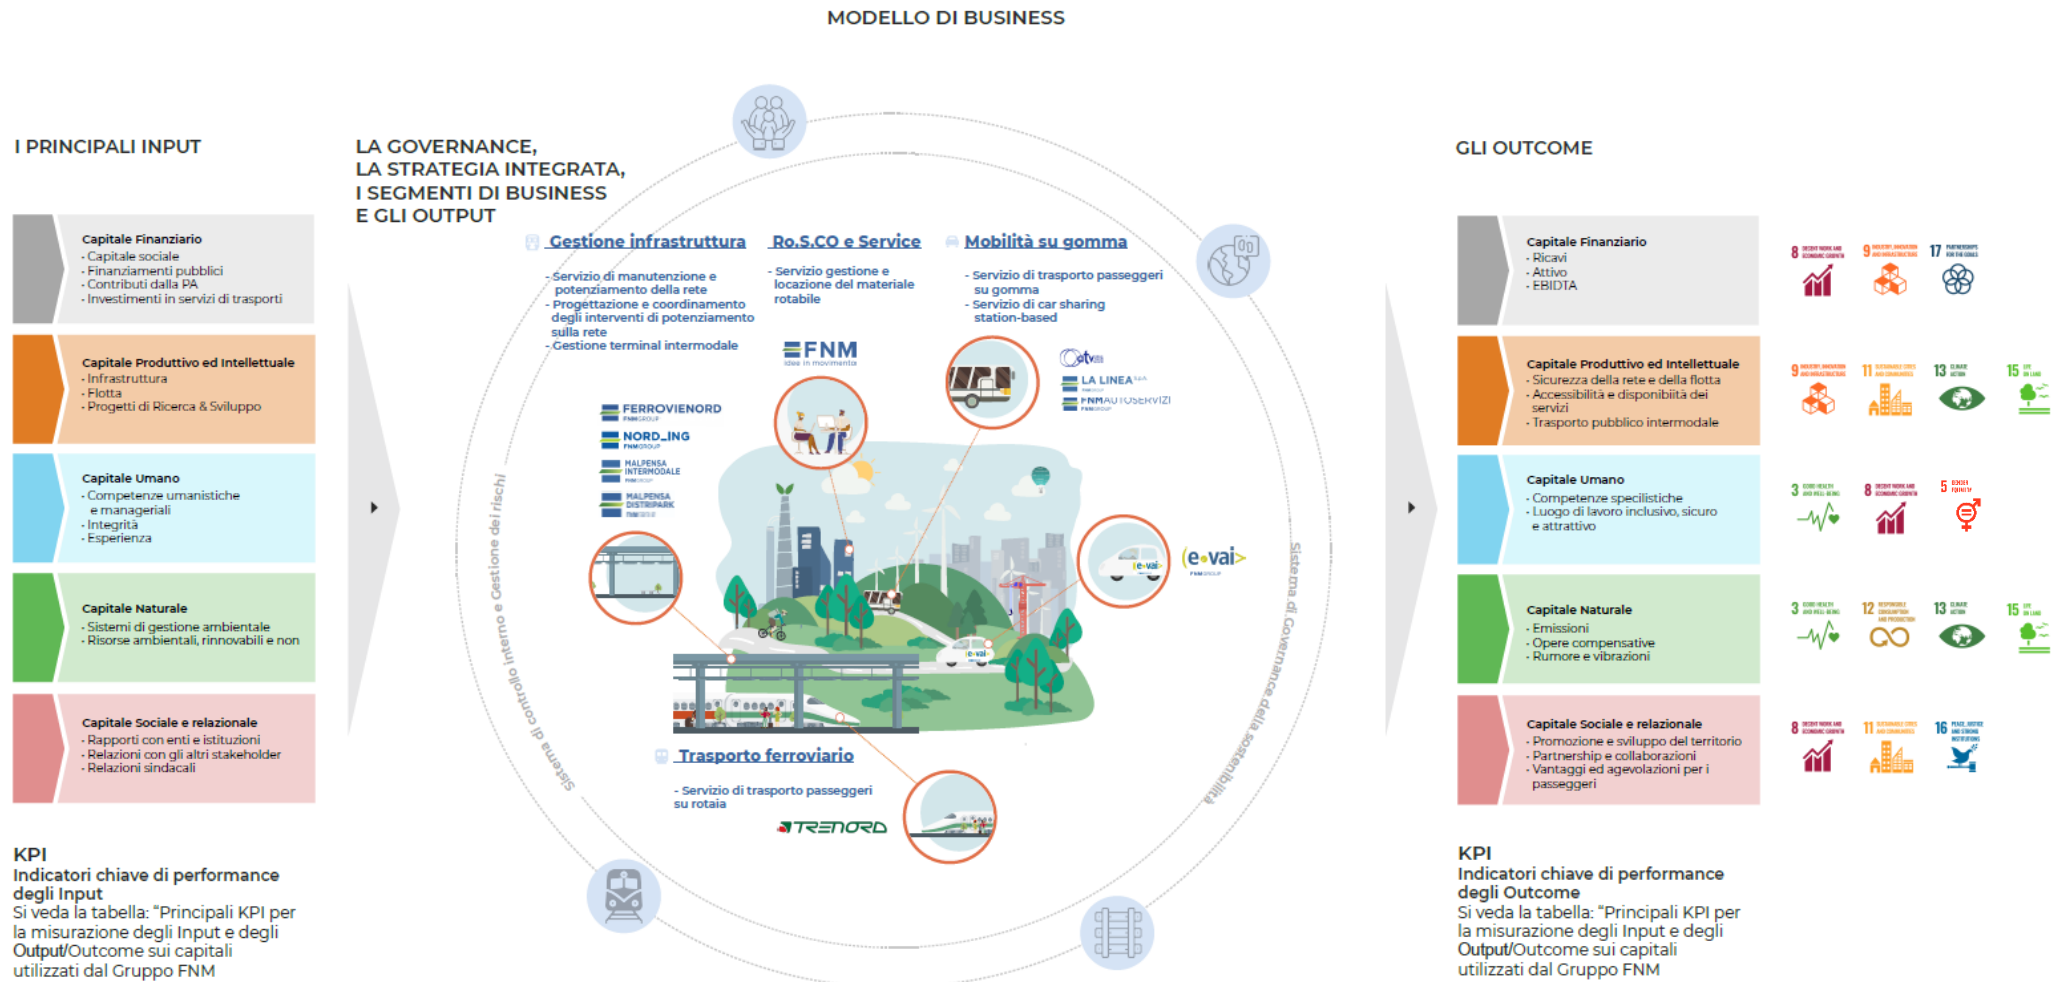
MODELLO DI BUSINESS

I PRINCIPALI INPUT

Capitale Finanziario
- Capitale sociale
- Finanziamenti pubblici
- Contributi dalla PA
- Investimenti in servizi di trasporti

Capitale Produttivo ed Intellettuale
- Infrastruttura
- Flotta
- Progetti di Ricerca & Sviluppo

Capitale Umano
- Competenze umanistiche e manageriali
- Integrità
- Esperienza

Capitale Naturale
- Sistemi di gestione ambientale
- Risorse ambientali, rinnovabili e non

Capitale Sociale e relazionale
- Rapporti con enti e istituzioni
- Relazioni con gli altri stakeholder
- Relazioni sindacali

KPI
Indicatori chiave di performance degli Input
Si veda la tabella: "Principali KPI per la misurazione degli Input e degli Output/Outcome sui capitali utilizzati dal Gruppo FNM

LA GOVERNANCE, LA STRATEGIA INTEGRATA, I SEGMENTI DI BUSINESS E GLI OUTPUT

Gestione infrastruttura
- Servizio di manutenzione e potenziamento della rete
- Progettazione e coordinamento degli interventi di potenziamento sulla rete
- Gestione terminal intermodale

Ro.S.CO e Service
- Servizio gestione e locazione del materiale rotabile

Mobilità su gomma
- Servizio di trasporto passeggeri su gomma
- Servizio di car sharing station-based

FNM idee in movimento

FERROVIENORD FNM GROUP
NORD_ING FNM GROUP
MALPENSA INTERMODALE FNM GROUP
MALPENSA DISTRIPARK FNM GROUP

atv
LA LINEA SPA FNM GROUP
FNMAUTOSERVIZI FNM GROUP

e-vai FNM GROUP

Trasporto ferroviario
- Servizio di trasporto passeggeri su rotaia

TRENORD

Sistema di controllo interno e Gestione dei rischi
Sistema di Governance della sostenibilità

GLI OUTCOME

Capitale Finanziario
- Ricavi
- Attivo
- EBIDTA

Capitale Produttivo ed Intellettuale
- Sicurezza della rete e della flotta
- Accessibilità e disponibilità dei servizi
- Trasporto pubblico intermodale

Capitale Umano
- Competenze specilistiche
- Luogo di lavoro inclusivo, sicuro e attrattivo

Capitale Naturale
- Emissioni
- Opere compensative
- Rumore e vibrazioni

Capitale Sociale e relazionale
- Promozione e sviluppo del territorio
- Partnership e collaborazioni
- Vantaggi ed agevolazioni per i passeggeri

8 9 17
9 11 13 15
3 8 5
3 12 13 15
8 11 16

KPI
Indicatori chiave di performance degli Outcome
Si veda la tabella: "Principali KPI per la misurazione degli Input e degli Output/Outcome sui capitali utilizzati dal Gruppo FNM